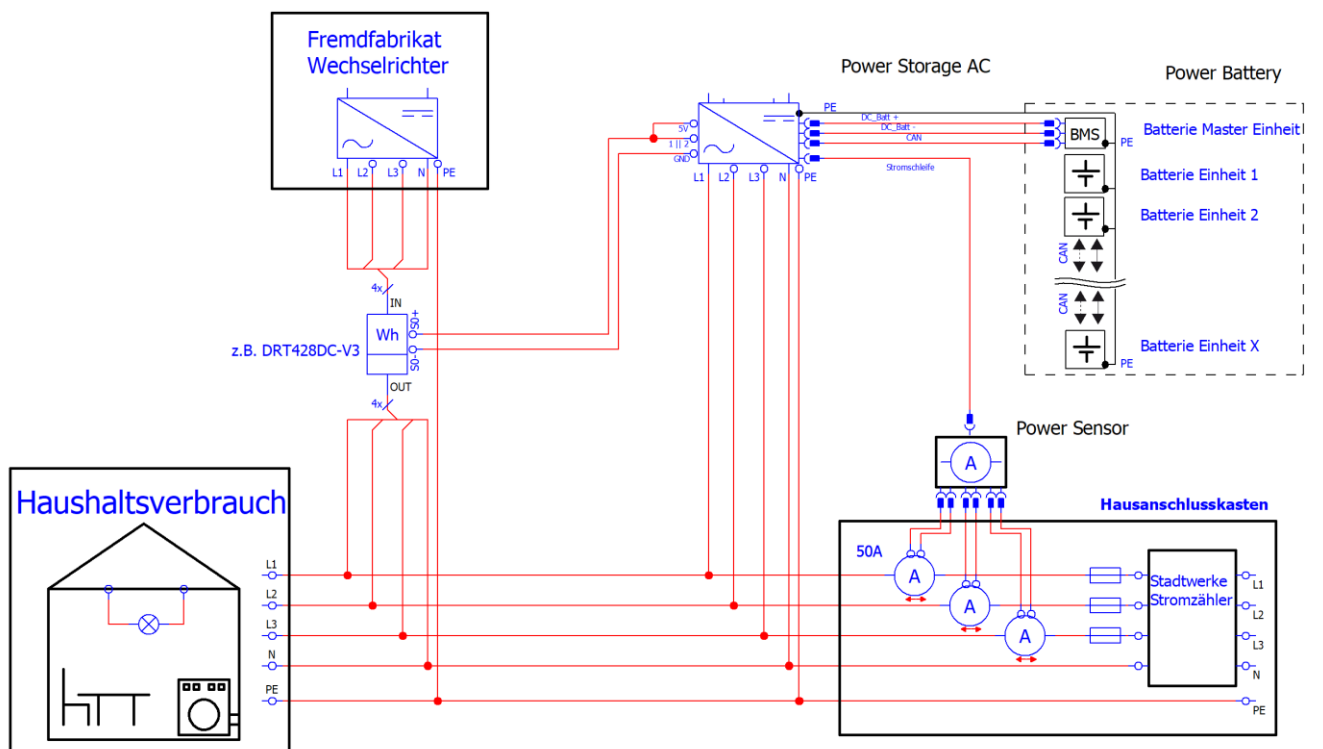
Fremdfabrikat Wechselrichter

L1 L2 L3 N PE

Power Storage AC

PE

5V
1 || 2
GND

DC_Batt +
DC_Batt -
CAN
Stromschleife

L1 L2 L3 N PE

Power Battery

BMS
Batterie Master Einheit
PE
Batterie Einheit 1
Batterie Einheit 2
CAN
CAN
Batterie Einheit X
PE

4x
IN
Wh
S0+
S0-
z.B. DRT428DC-V3
OUT
4x

Power Sensor
A

Haushaltsverbrauch

L1
L2
L3
N
PE

Hausanschlusskasten

50A
A
A
A

Stadtwerke Stromzähler
L1
L2
L3
N
PE